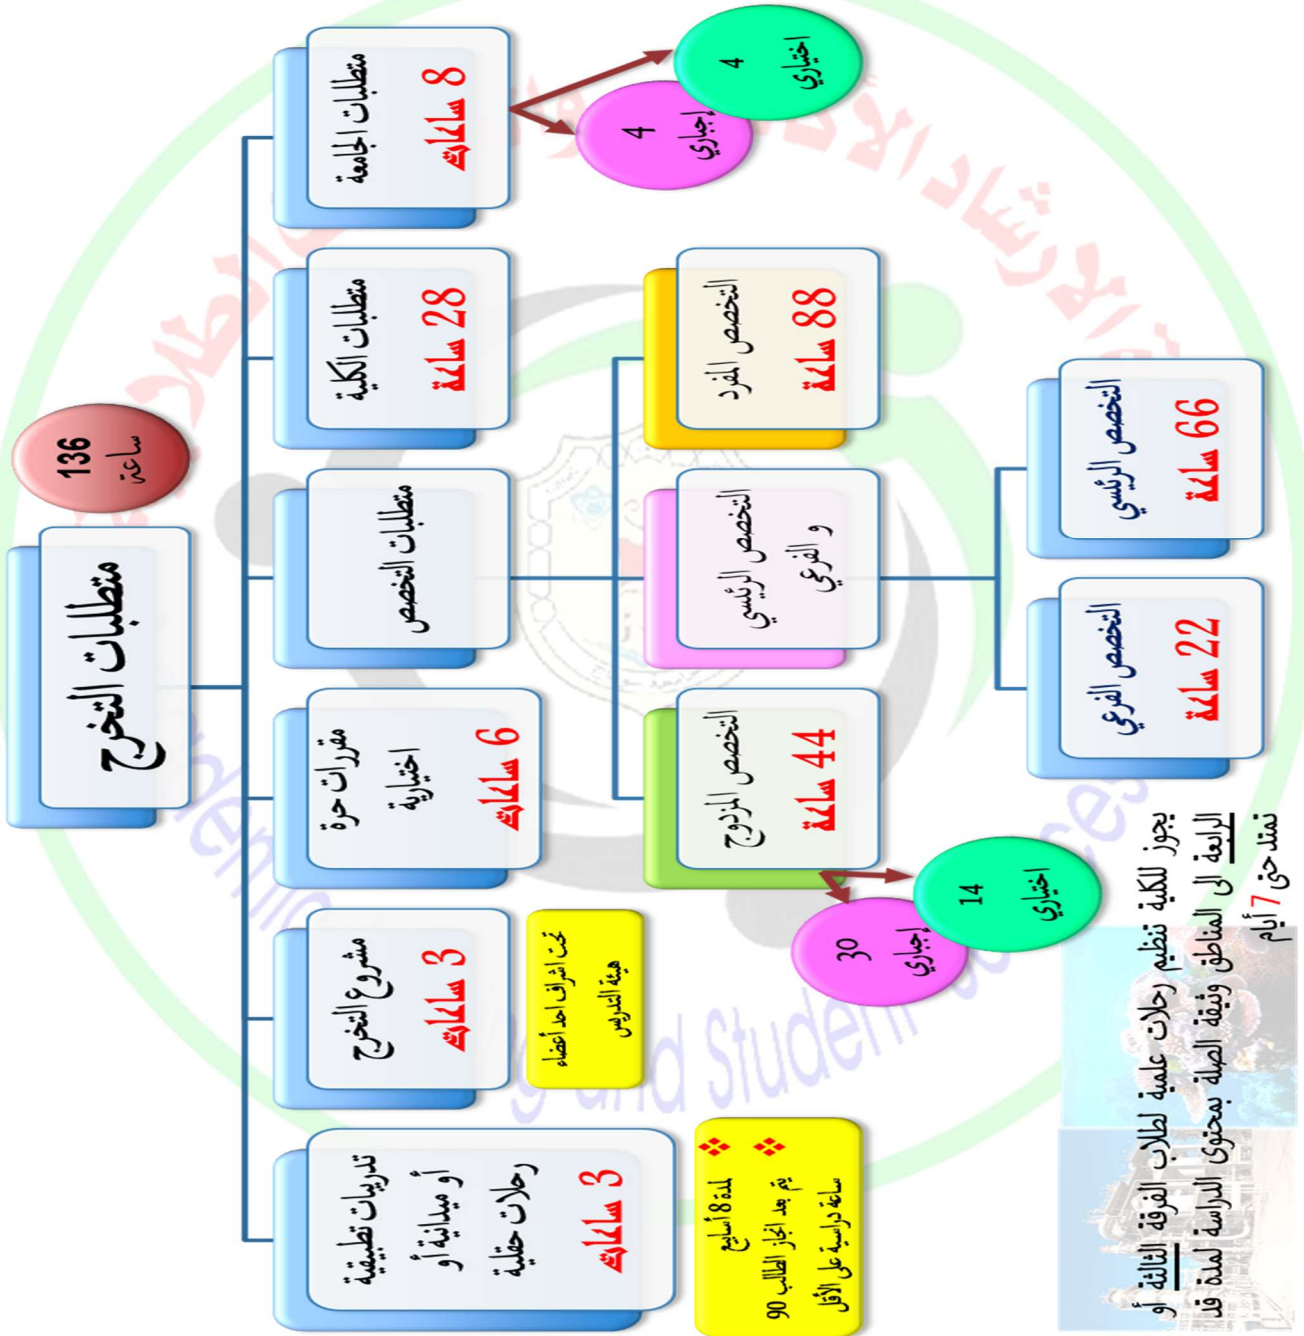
متطلبات التخرج

136
ساعة

متطلبات الجامعة
8 ساعات

4
إجباري

4
اختياري

متطلبات الكلية
28 ساعة

متطلبات التخصص

التخصص الفرد
88 ساعة

التخصص الرئيسي و الفرعي

التخصص الرئيسي
66 ساعة

التخصص الفرعي
22 ساعة

التخصص المزدوج
44 ساعة

30
إجباري

14
اختياري

مقررات حرة اختيارية
6 ساعات

مشروع التخرج
3 ساعات

تحت اشراف احد أعضاء هيئة التدريس

تدريبات تطبيقية أو ميدانية أو رحلات حقلية
3 ساعات

❖ لمدة 8 أسابيع
❖ تتم بعد انجاز الطالب 90 ساعة دراسية على الأقل

يجوز للكلية تنظيم رحلات علمية لطلاب الفرقة الثالثة أو الرابعة الى المناطق وثيقة الصلة بمحتوى الدراسة لمدة قد تمتد حتى 7 أيام